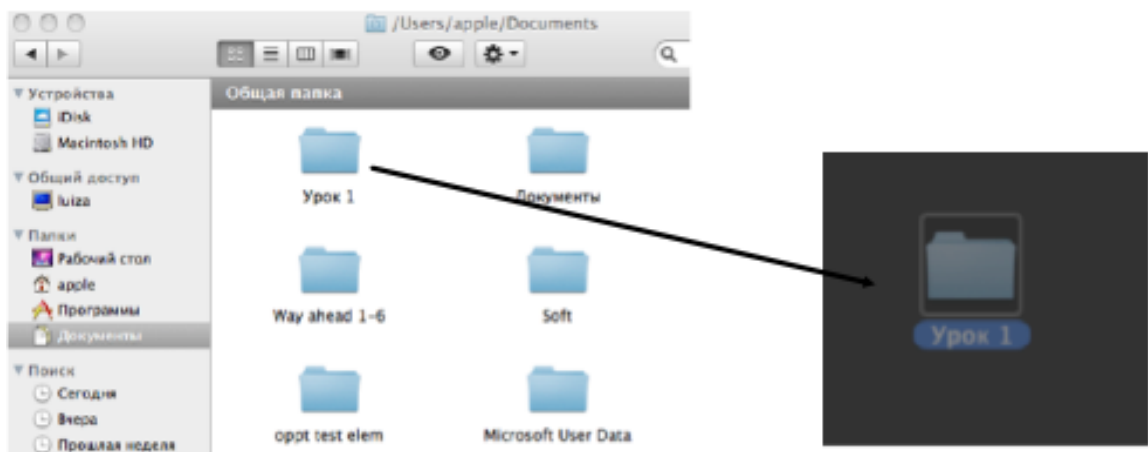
/Users/apple/Documents

Устройства
iDisk
Macintosh HD
Общий доступ
luiza
Папки
Рабочий стол
apple
Программы
Документы
Поиск
Сегодня
Вчера
Прошлая неделя

Общая папка

Урок 1
Документы
Way ahead 1-6
Soft
oppt test elem
Microsoft User Data

Урок 1